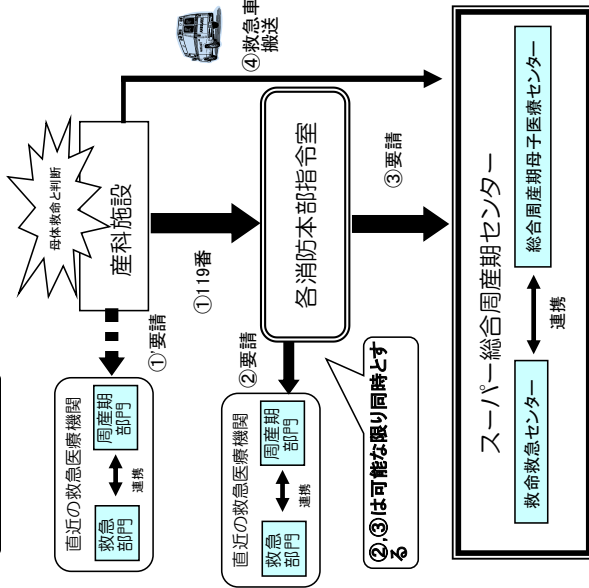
母体救命と判断

産科施設

④救急車搬送

①'要請

①119番

各消防本部指令室

③要請

②要請

直近の救急医療機関

救急部門

連携

周産期部門

直近の救急医療機関

救急部門

連携

周産期部門

②,③は可能な限り同時とする

スーパー総合周産期センター

救命救急センター

連携

総合周産期母子医療センター